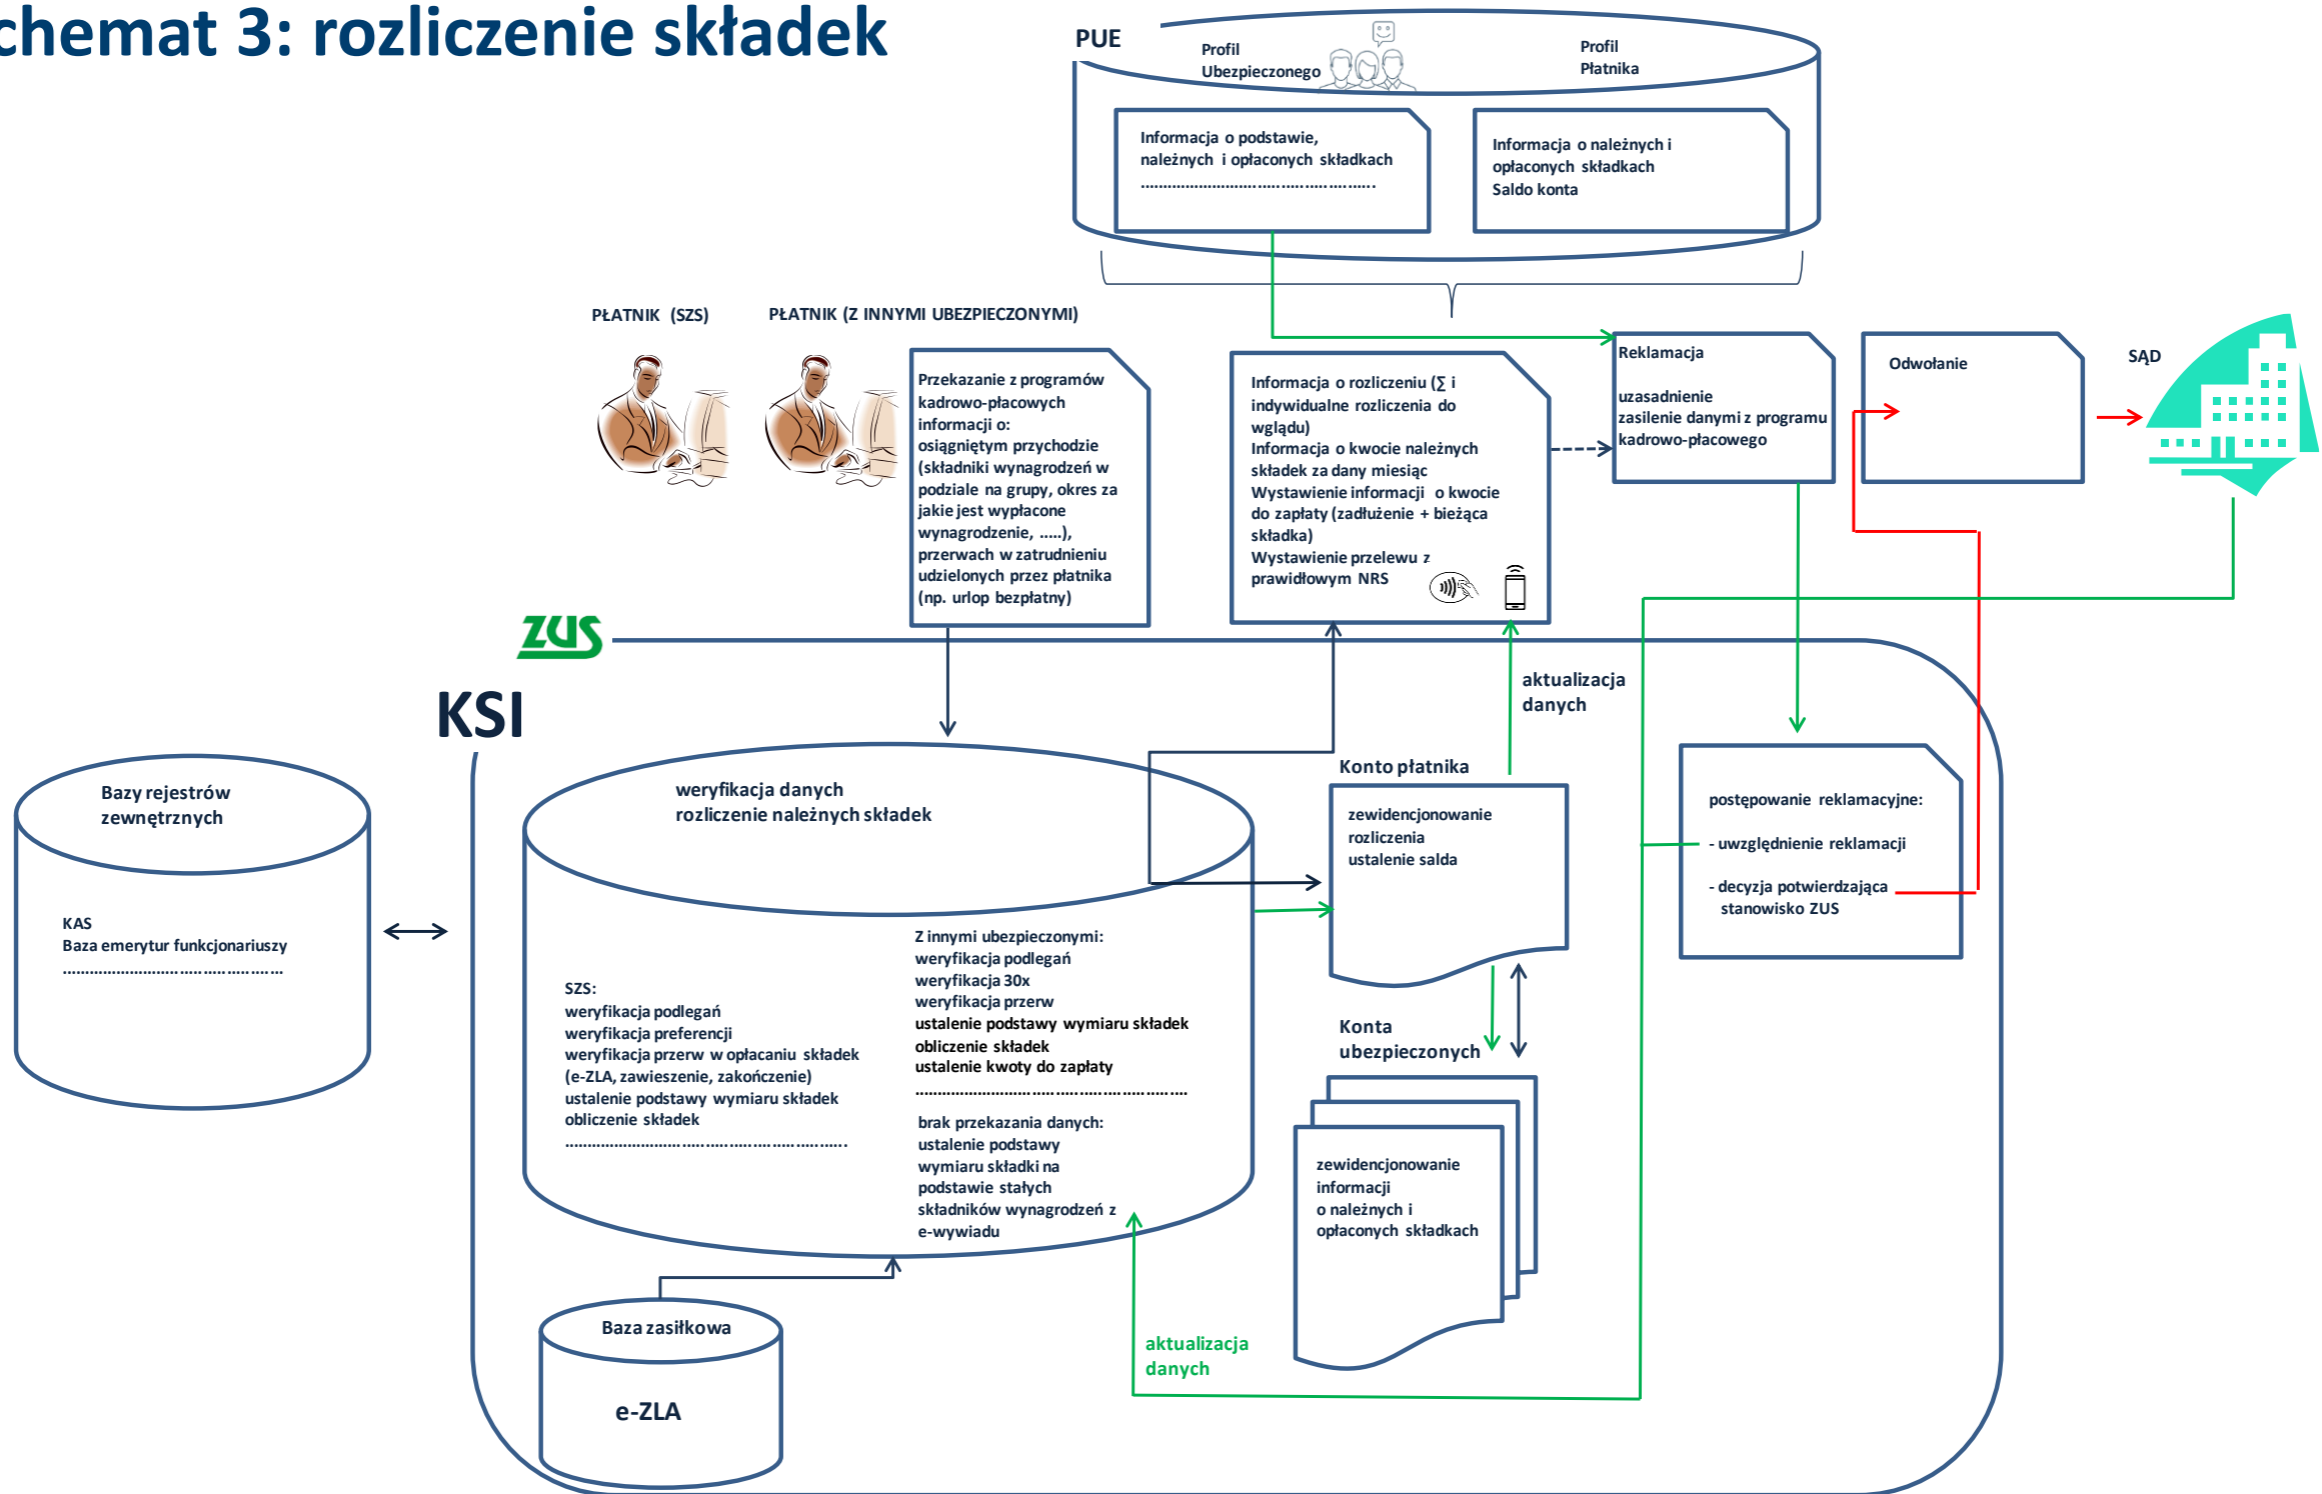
chemat 3: rozliczenie składek

PUE

Profil Ubezpieczonego

Profil Płatnika

Informacja o podstawie, należnych i opłaconych składkach ……………………………………………

Informacja o należnych i opłaconych składkach
Saldo konta

PŁATNIK (SZS)

PŁATNIK (Z INNYMI UBEZPIECZONYMI)

Przekazanie z programów kadrowo-płacowych informacji o:
osiągniętym przychodzie (składniki wynagrodzeń w podziale na grupy, okres za jakie jest wypłacone wynagrodzenie, …..),
przerwach w zatrudnieniu udzielonych przez płatnika (np. urlop bezpłatny)

Informacja o rozliczeniu (∑ i indywidualne rozliczenia do wglądu)
Informacja o kwocie należnych składek za dany miesiąc
Wystawienie informacji o kwocie do zapłaty (zadłużenie + bieżąca składka)
Wystawienie przelewu z prawidłowym NRS

Reklamacja

uzasadnienie
zasilenie danymi z programu kadrowo-płacowego

Odwołanie

SĄD

ZUS

KSI

aktualizacja danych

Bazy rejestrów zewnętrznych

KAS
Baza emerytur funkcjonariuszy
……………………………………………

weryfikacja danych
rozliczenie należnych składek

Konto płatnika

zewidencjonowanie
rozliczenia
ustalenie salda

postępowanie reklamacyjne:

- uwzględnienie reklamacji

- decyzja potwierdzająca stanowisko ZUS

Z innymi ubezpieczonymi:
weryfikacja podlegań
weryfikacja 30x
weryfikacja przerw
ustalenie podstawy wymiaru składek
obliczenie składek
ustalenie kwoty do zapłaty
……………………………………………

SZS:
weryfikacja podlegań
weryfikacja preferencji
weryfikacja przerw w opłacaniu składek (e-ZLA, zawieszenie, zakończenie)
ustalenie podstawy wymiaru składek
obliczenie składek
……………………………………………

brak przekazania danych:
ustalenie podstawy wymiaru składki na podstawie stałych składników wynagrodzeń z e-wywiadu

Konta ubezpieczonych

zewidencjonowanie informacji o należnych i opłaconych składkach

Baza zasiłkowa

e-ZLA

aktualizacja danych